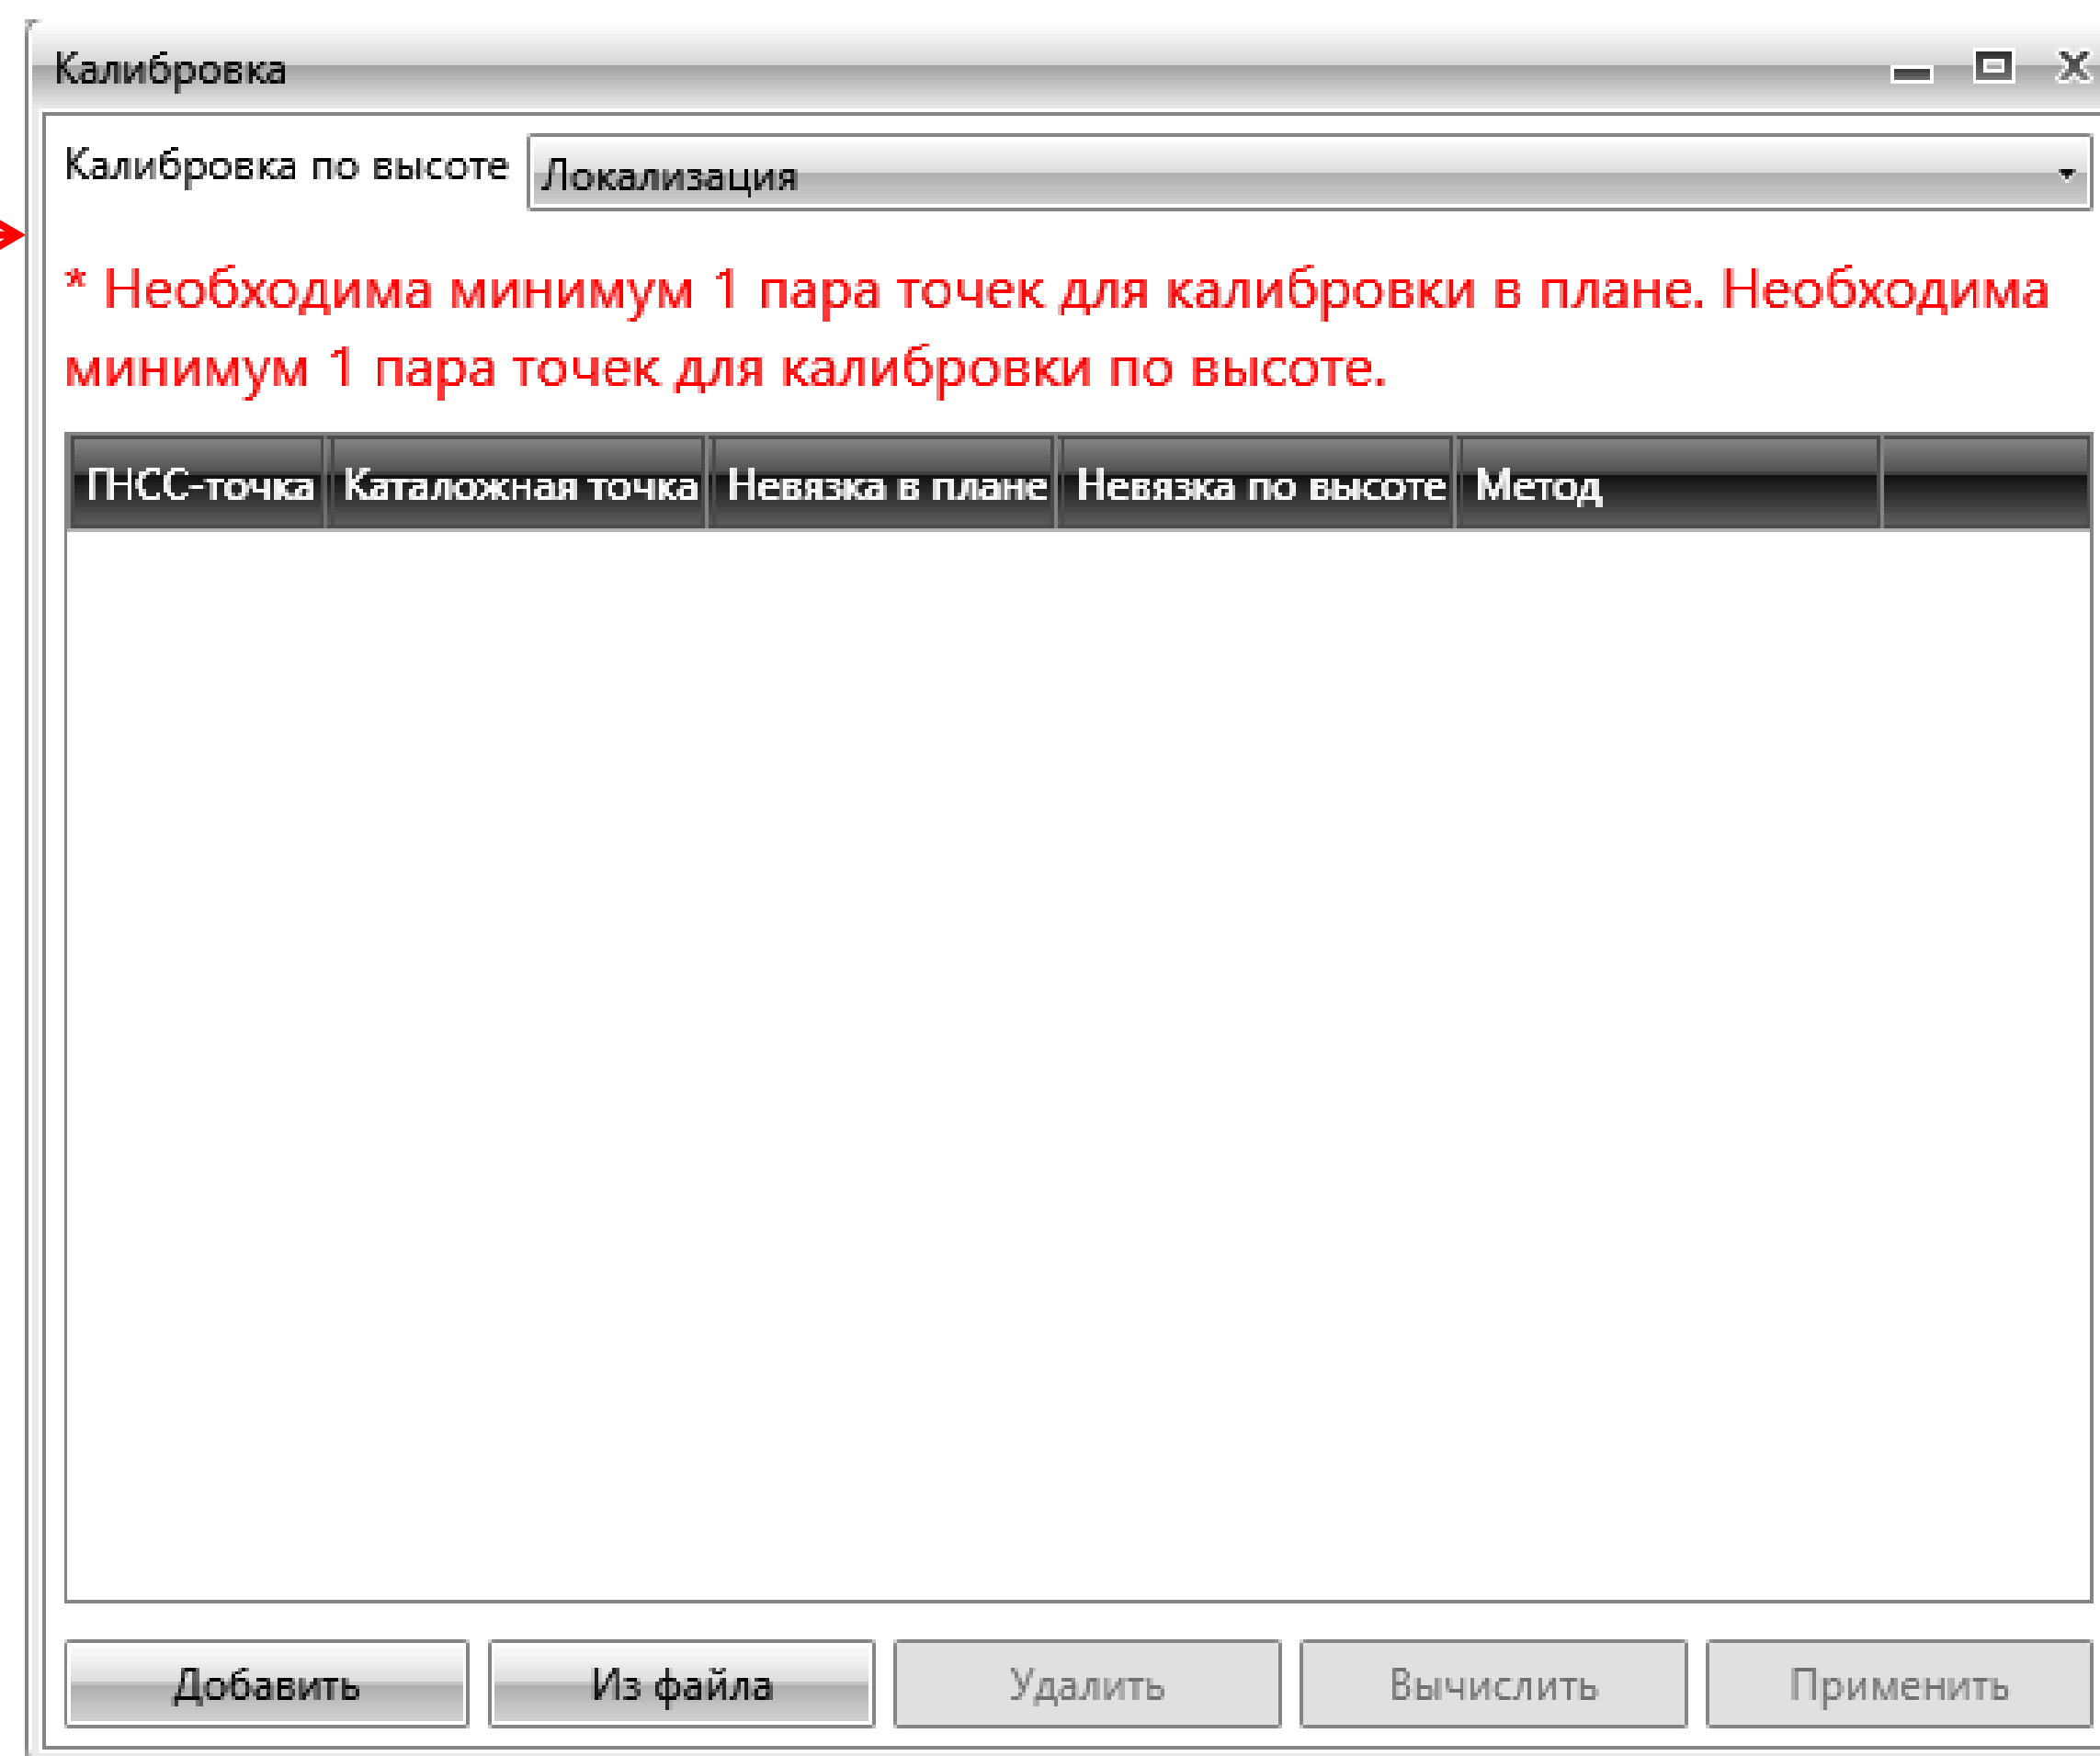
Калибровка

Калибровка по высоте Локализация

* Необходима минимум 1 пара точек для калибровки в плане. Необходима минимум 1 пара точек для калибровки по высоте.

| ГНСС-точка | Каталожная точка | Невязка в плане | Невязка по высоте | Метод | |
|---|---|---|---|---|---|

Добавить Из файла Удалить Вычислить Применить